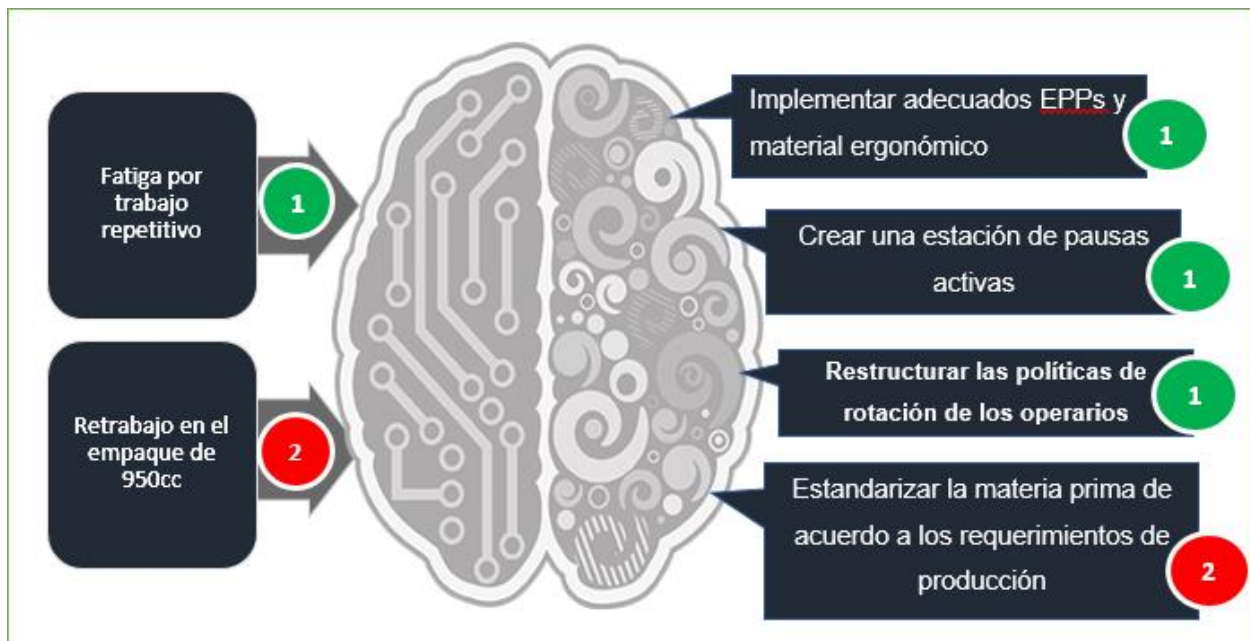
Fatiga por trabajo repetitivo

1

Retrabajo en el empaque de 950cc

2

Implementar adecuados EPPs y material ergonómico

1

Crear una estación de pausas activas

1

Restructurar las políticas de rotación de los operarios

1

Estandarizar la materia prima de acuerdo a los requerimientos de producción

2